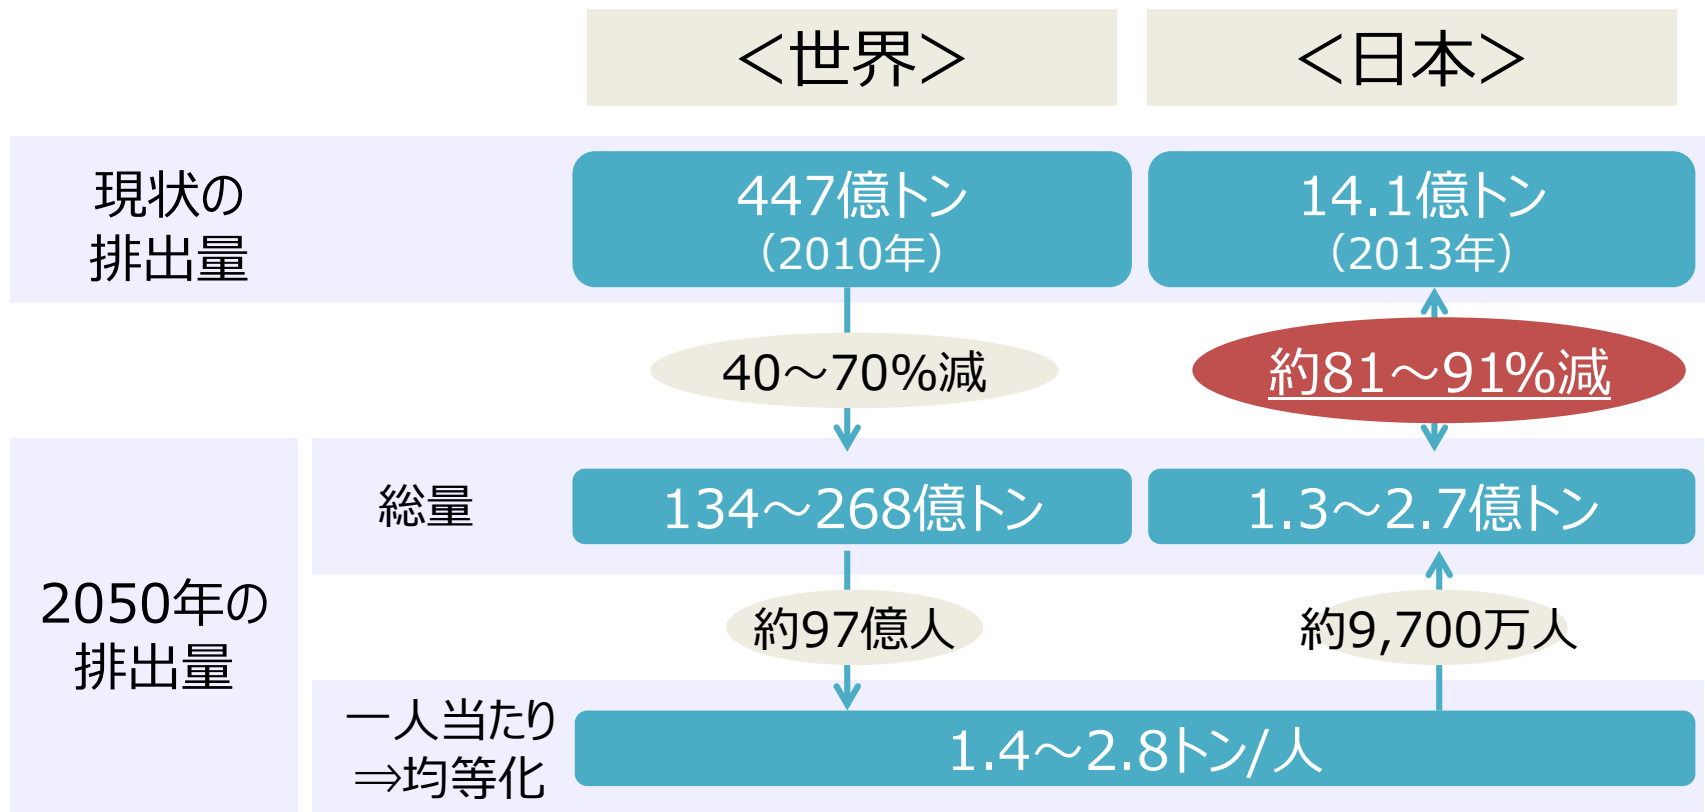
<世界>

<日本>

現状の排出量

447億トン
(2010年)

14.1億トン
(2013年)

40～70%減

約81～91%減

2050年の排出量

総量

134～268億トン

1.3～2.7億トン

約97億人

約9,700万人

一人当たり
⇒均等化

1.4～2.8トン/人